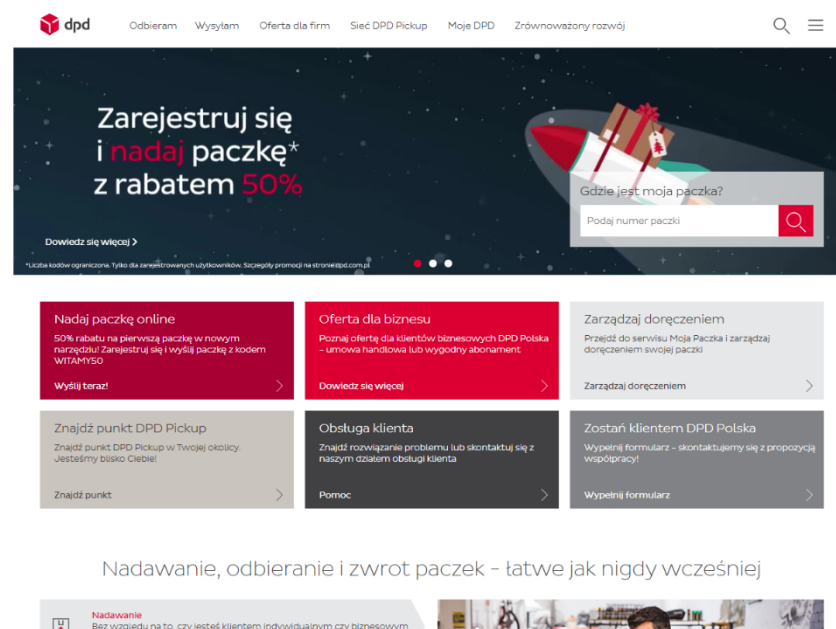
dpd

Odbieram Wysyłam Oferta dla firm Sieć DPD Pickup Moje DPD Zrównoważony rozwój

Zarejestruj się i nadaj paczkę* z rabatem 50%

Dowiedz się więcej >

*Liczba kodów ograniczona. Tylko dla zarejestrowanych użytkowników. Szczegóły promocji na stronie dpd.com.pl

Gdzie jest moja paczka?

Podaj numer paczki

Nadaj paczkę online
50% rabatu na pierwszą paczkę w nowym narzędziu! Zarejestruj się i wyślij paczkę z kodem WITAMY50
Wyślij teraz!

Oferta dla biznesu
Poznaj ofertę dla klientów biznesowych DPD Polska - umowa handlowa lub wygodny abonament
Dowiedz się więcej

Zarządzaj doręczeniem
Przejdź do serwisu Moja Paczka i zarządzaj doręczeniem swojej paczki
Zarządzaj doręczeniem

Znajdź punkt DPD Pickup
Znajdź punkt DPD Pickup w Twojej okolicy. Jesteśmy blisko Ciebie!
Znajdź punkt

Obsługa klienta
Znajdź rozwiązanie problemu lub skontaktuj się z naszym działem obsługi klienta
Pomoc

Zostań klientem DPD Polska
Wypełnij formularz – skontaktujemy się z propozycją współpracy!
Wypełnij formularz

Nadawanie, odbieranie i zwrot paczek – łatwe jak nigdy wcześniej

Nadawanie
Bez względu na to, czy jesteś klientem indywidualnym czy biznesowym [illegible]